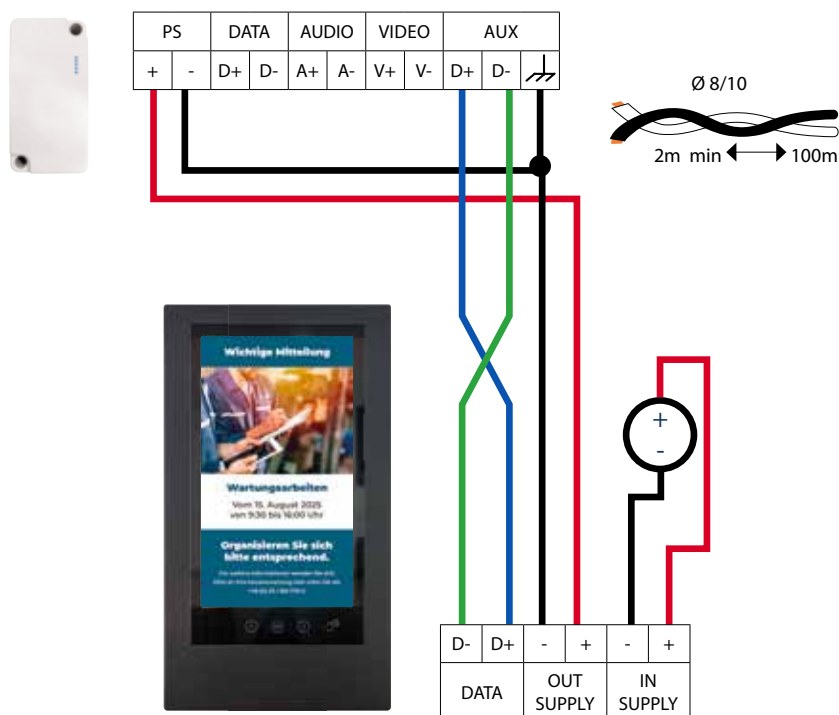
| PS | | DATA | | AUDIO | | VIDEO | | AUX | | |
|---|---|---|---|---|---|---|---|---|---|---|
| + | - | D+ | D- | A+ | A- | V+ | V- | D+ | D- | ⏚ |

Ø 8/10

2m min 100m

Wichtige Mitteilung

Wartungsarbeiten

Vom 15. August 2025 von 9:30 bis 16:00 Uhr

Organisieren Sie sich bitte entsprechend.

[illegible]

+

-

| D- | D+ | - | + | - | + |
|---|---|---|---|---|---|
| DATA | | OUT SUPPLY | | IN SUPPLY | |